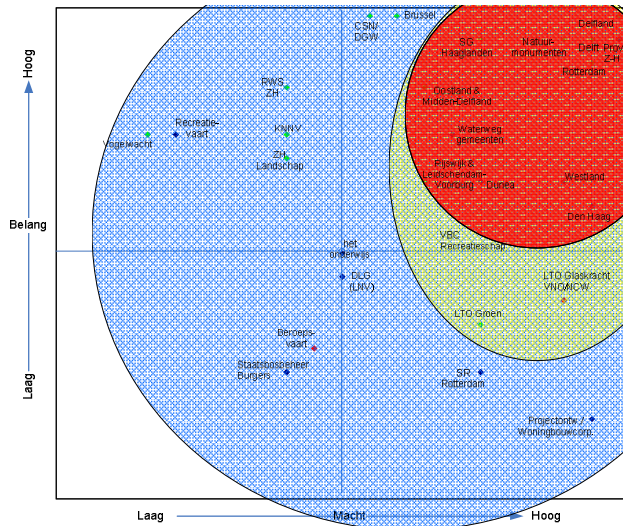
Hoog
Belang
Laag
Laag
Macht
Hoog

CSN/ DGW
Brussel
SG Haaglanden
Natuurmonumenten
Delfland
Delft
Prov Z-H
Rotterdam
RWS ZH
Oostland & Midden-Delfland
Vogelwacht
Recreatievaart
KNNV
ZH Landschap
Waterweg gemeenten
Rijswijk & Leidschendam-Voorburg
Dunea
Westland
Den Haag
VBC Recreatieschap
het onderwijs
DLG (LNV)
LTO Glaskracht VNO/NCW
LTO Groen
Beroepsvaart
Staatsbosbeheer Burgers
SR Rotterdam
Projectontw / Woningbouwcorp.